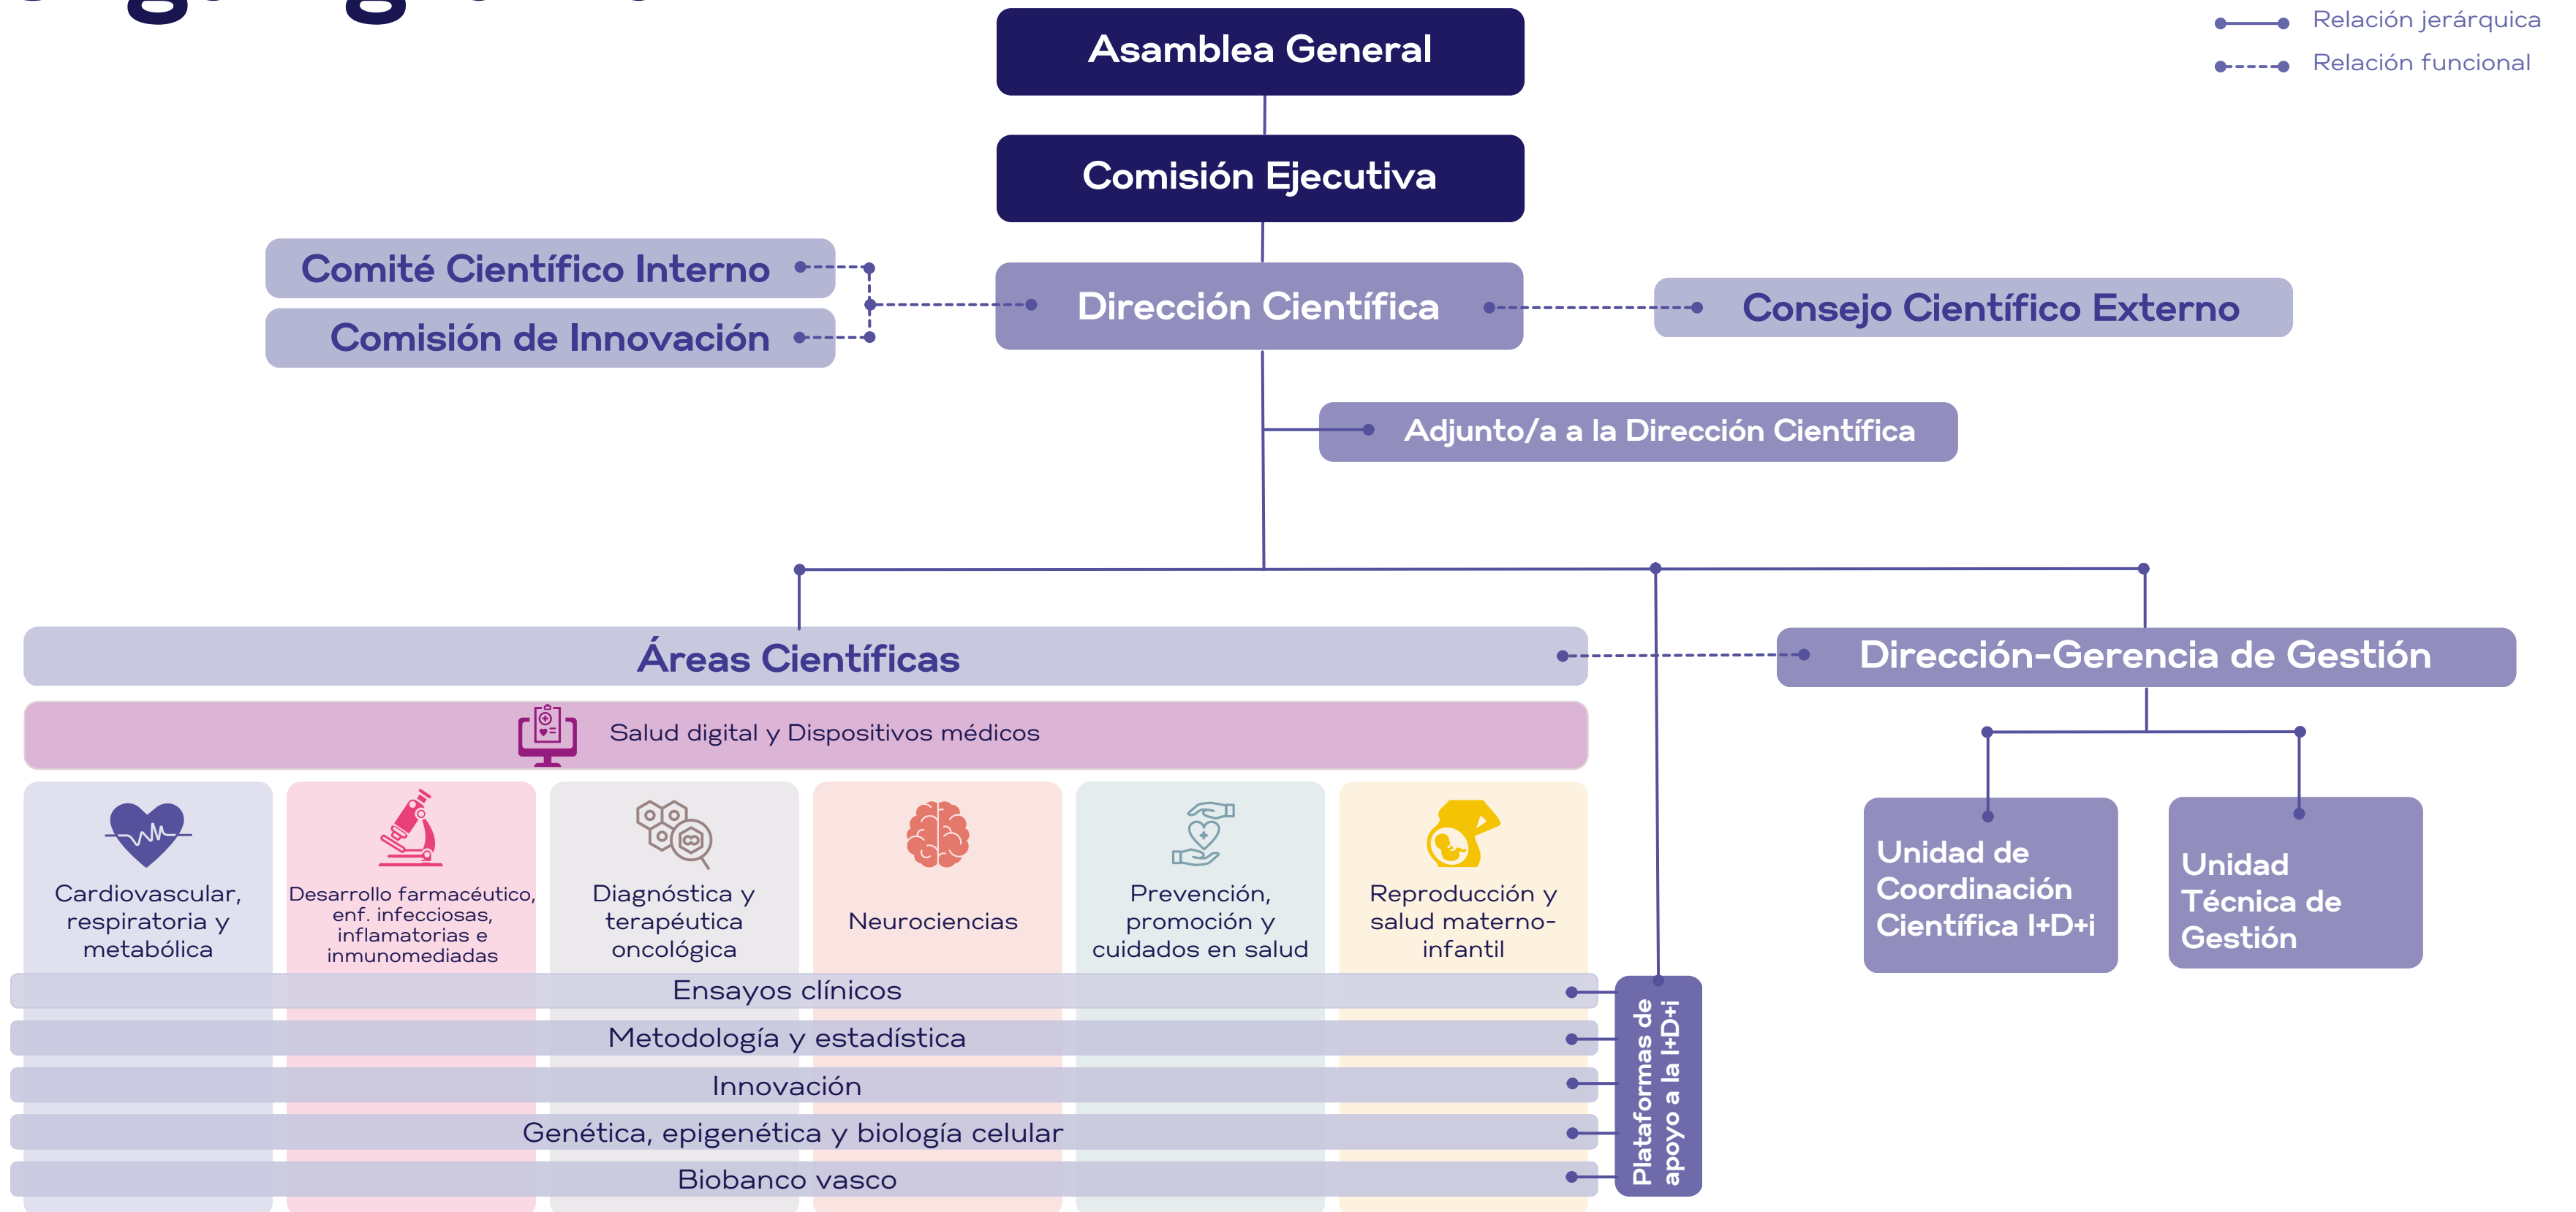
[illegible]

Relación jerárquica
Relación funcional

Asamblea General

Comisión Ejecutiva

Comité Científico Interno
Comisión de Innovación

Dirección Científica

Consejo Científico Externo

Adjunto/a a la Dirección Científica

Áreas Científicas

Dirección-Gerencia de Gestión

Salud digital y Dispositivos médicos

Cardiovascular, respiratoria y metabólica

Desarrollo farmacéutico, enf. infecciosas, inflamatorias e inmunomediadas

Diagnóstica y terapéutica oncológica

Neurociencias

Prevención, promoción y cuidados en salud

Reproducción y salud materno-infantil

Ensayos clínicos
Metodología y estadística
Innovación
Genética, epigenética y biología celular
Biobanco vasco

Plataformas de apoyo a la I+D+i

Unidad de Coordinación Científica I+D+i

Unidad Técnica de Gestión